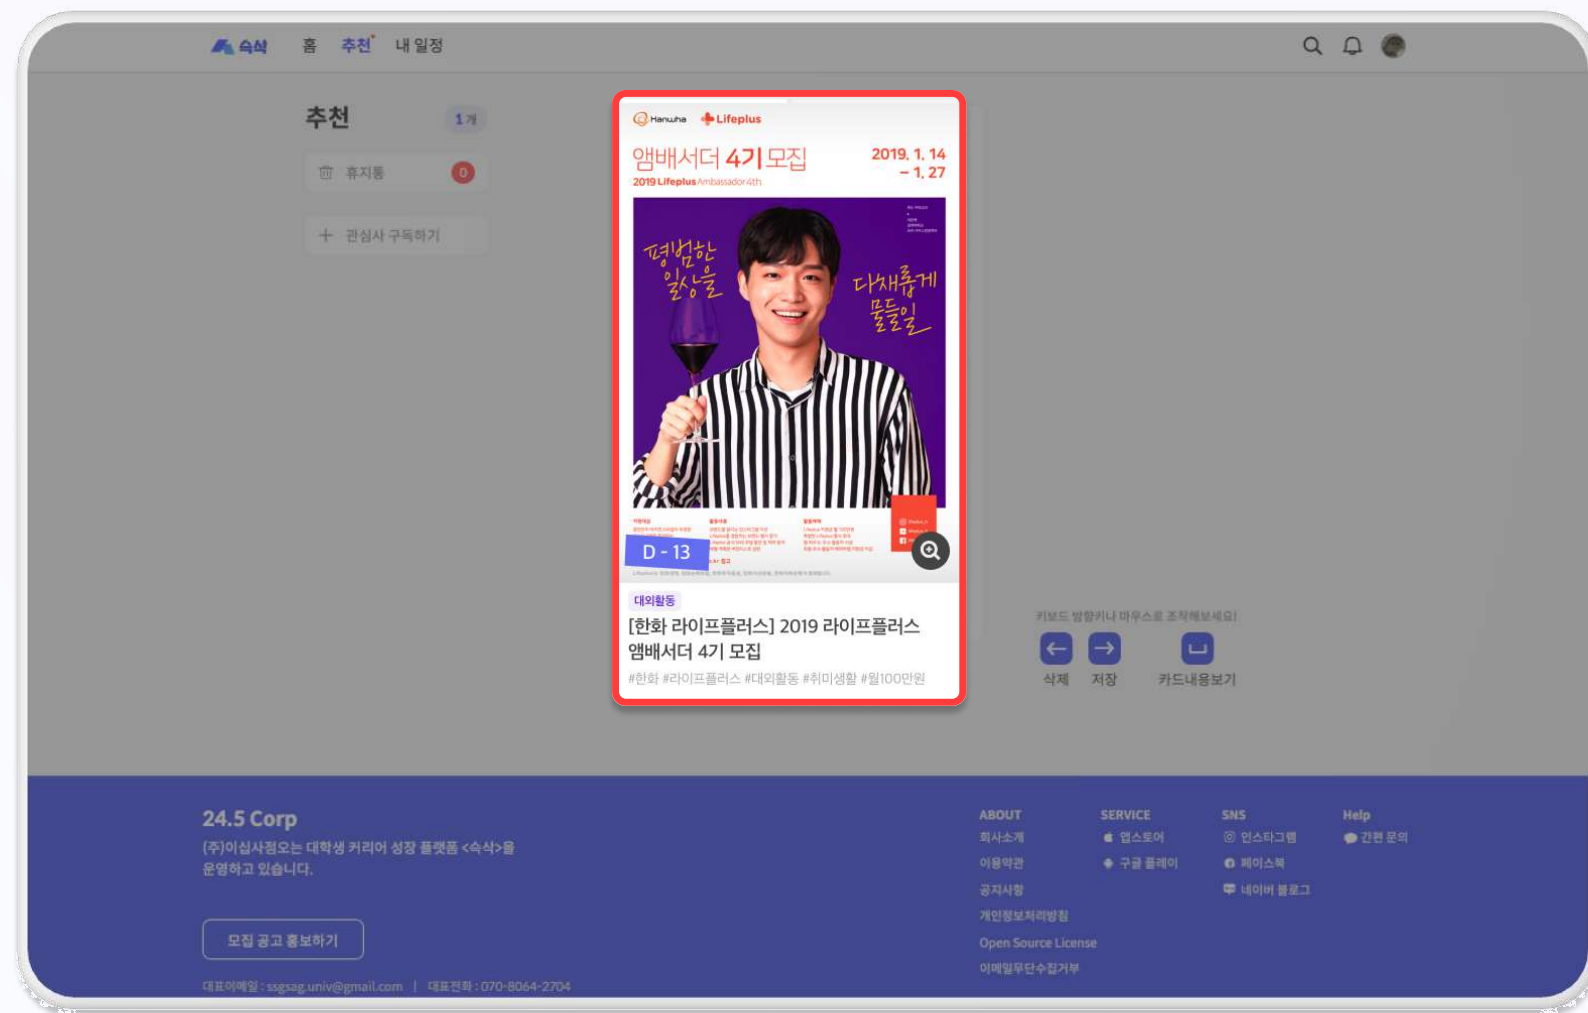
슥삭 홈 추천 내 일정

추천 1개

휴지통 0

관심사 구독하기

Hanwha Lifeplus

앰배서더 4기 모집
2019 Lifeplus Ambassador 4th

2019. 1. 14 – 1. 27

평범한 일상을

다채롭게 물들일

D - 13

대외활동

[한화 라이프플러스] 2019 라이프플러스 앰배서더 4기 모집

#한화 #라이프플러스 #대외활동 #취미생활 #월100만원

키보드 방향키나 마우스로 조작해보세요!

삭제 저장 카드내용보기

24.5 Corp
(주)이십사점오는 대학생 커리어 성장 플랫폼 <슥삭>을 운영하고 있습니다.

모집 공고 홍보하기

대표이메일 : ssgsag.univ@gmail.com | 대표전화 : 070-8064-2704

ABOUT
회사소개
이용약관
공지사항
개인정보처리방침
Open Source License
이메일무단수집거부

SERVICE
앱스토어
구글 플레이

SNS
인스타그램
페이스북
네이버 블로그

Help
간편 문의